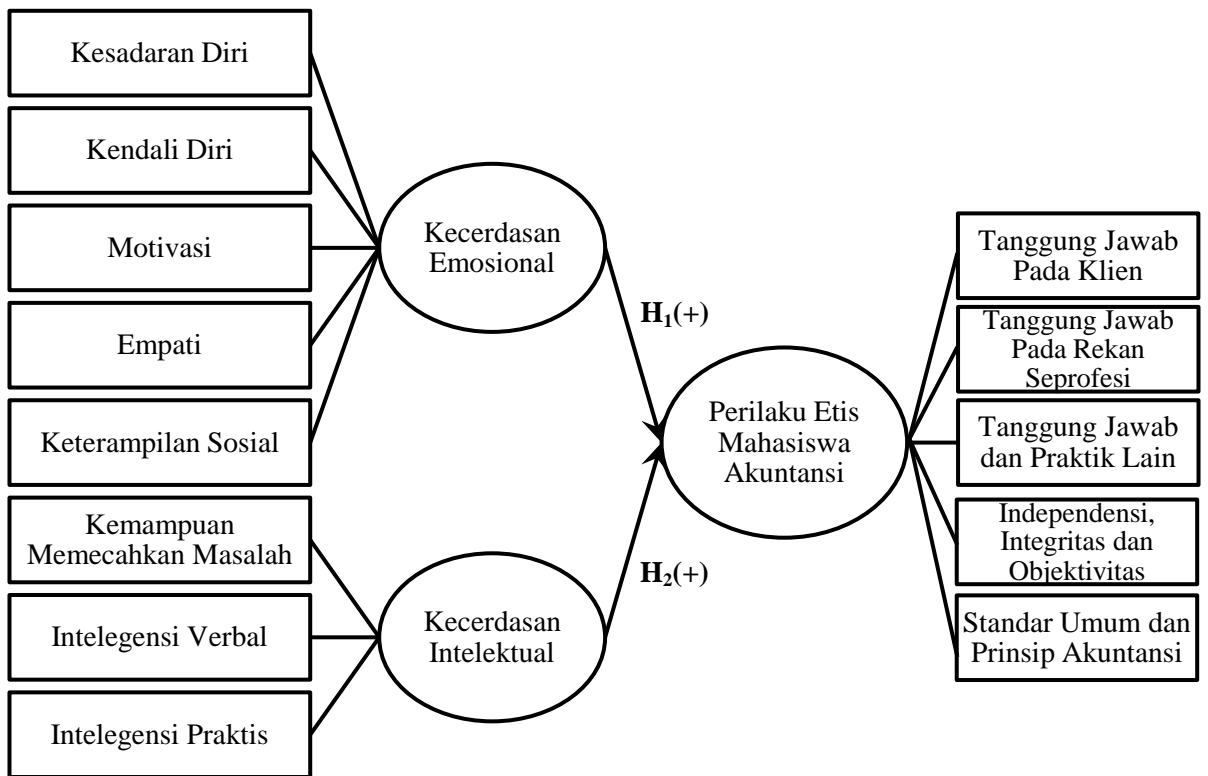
Kesadaran Diri

Kendali Diri

Motivasi

Empati

Keterampilan Sosial

Kemampuan Memecahkan Masalah

Intelegensi Verbal

Intelegensi Praktis

Kecerdasan Emosional

Kecerdasan Intelektual

$H_1(+)$

$H_2(+)$

Perilaku Etis Mahasiswa Akuntansi

Tanggung Jawab Pada Klien

Tanggung Jawab Pada Rekan Seprofesi

Tanggung Jawab dan Praktik Lain

Independensi, Integritas dan Objektivitas

Standar Umum dan Prinsip Akuntansi